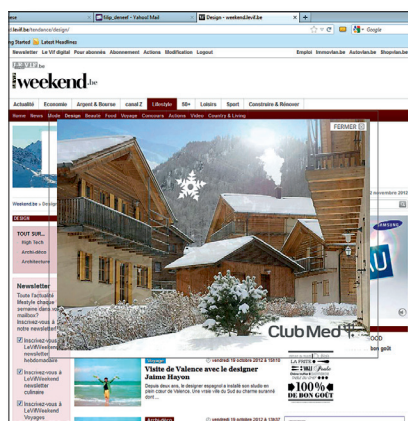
filip_deneef - Yahoo! Mail

Design - weekend.levif.be

levif.be/tendance/design/

Google

Started Latest Headlines

Newsletter Le Vif digital Pour abonnés Abonnement Actions Modification Logout

Emploi Immovlan.be Autovlan.be Shopvlan.be

LE VIF

weekend.be

Actualité Economie Argent & Bourse canalZ Lifestyle 50+ Loisirs Sport Construire & Rénover

Home News Mode Beauté Food Voyage Concours Actions Vidéo Country & Living

FERMER

novembre 2012

Weekend.be » Design

DESIGN

TOUT SUR...

High Tech

Archi-déco

Architecture

Newsletter

Toute l'actualité lifestyle chaque semaine dans votre mailbox? Inscrivez-vous à notre newsletter

Inscrivez-vous à Le Vif/Weekend newsletter hebdomadaire

Inscrivez-vous à Le Vif/Weekend newsletter culinaire

Inscrivez-vous à Le Vif/Weekend Voyages

SAMSUNG

Club Med

Voyage

vendredi 19 octobre 2012 à 15h15

Visite de Valence avec le designer Jaime Hayon

Depuis deux ans, le designer espagnol a installé son studio en plein cœur de Valence. Une visite ville du Sud au charme souriant dont ...

vendredi 19 octobre 2012 à 15h07

LA FRITE

100%

DE BON GOÛT

bon goût